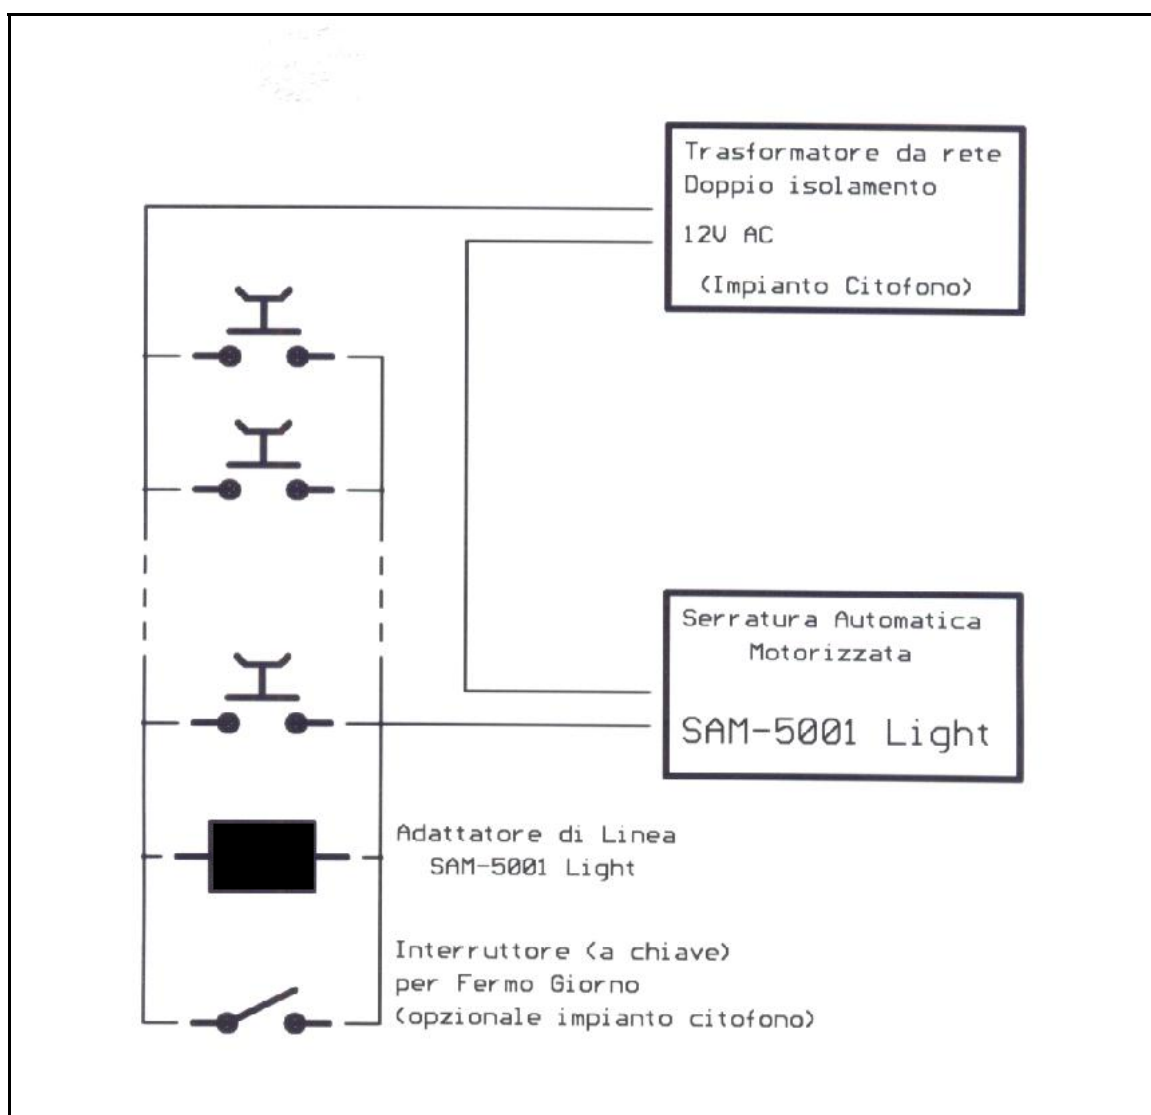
Trasformatore da rete
Doppio isolamento

12V AC

(Impianto Citofono)

Serratura Automatica
Motorizzata

SAM-5001 Light

Adattatore di Linea
SAM-5001 Light

Interruttore (a chiave)
per Fermo Giorno
(opzionale impianto citofono)